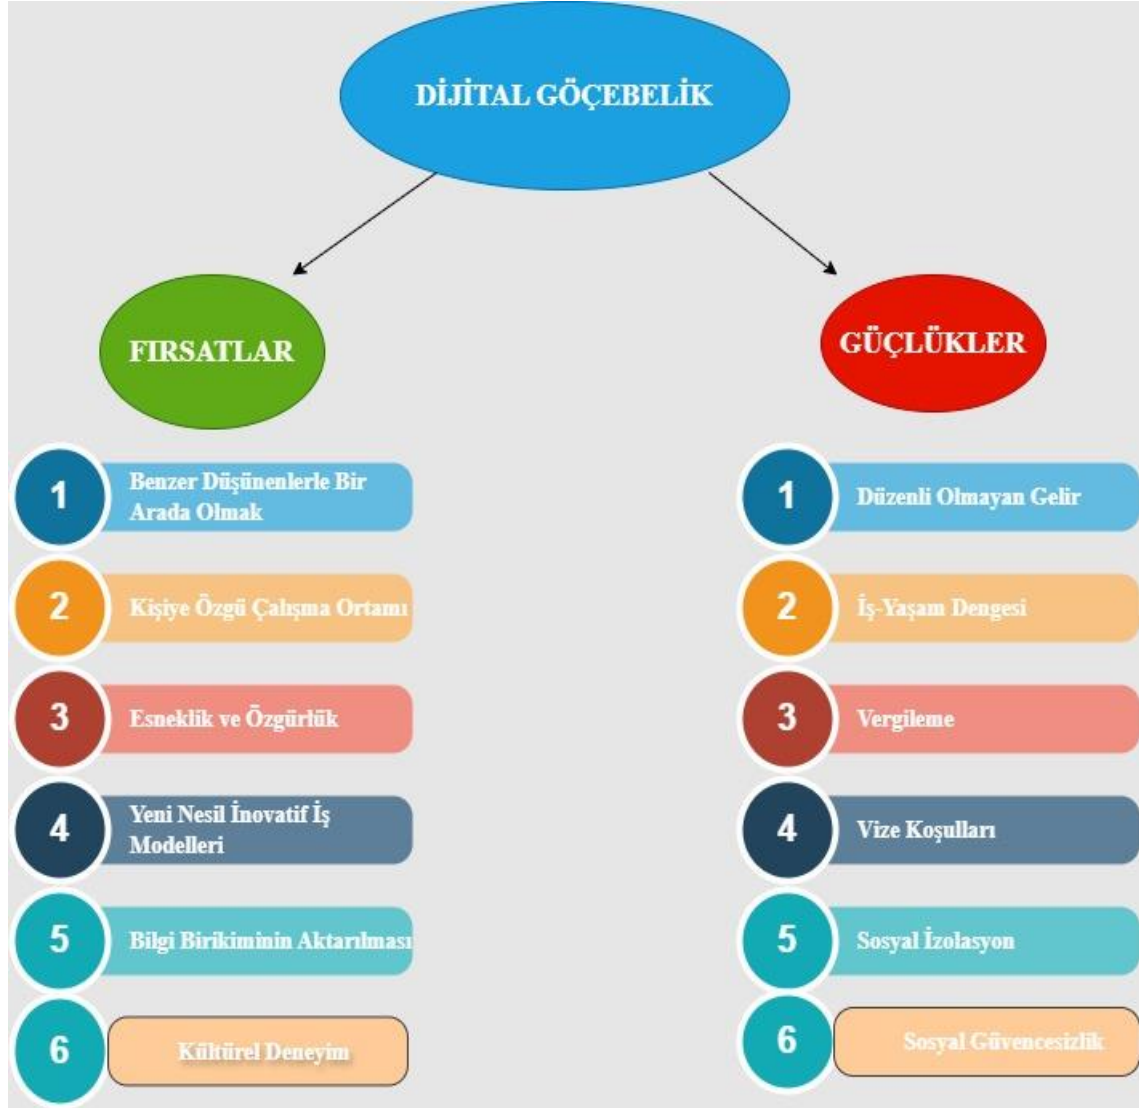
DİJİTAL GÖÇEBELİK

FIRSATLAR

GÜÇLÜKLER

1 Benzer Düşünenlerle Bir Arada Olmak

2 Kişiye Özgü Çalışma Ortamı

3 Esneklik ve Özgürlük

4 Yeni Nesil İnovatif İş Modelleri

5 Bilgi Birikiminin Aktarılması

6 Kültürel Deneyim

1 Düzenli Olmayan Gelir

2 İş-Yaşam Dengesi

3 Vergileme

4 Vize Koşulları

5 Sosyal İzolasyon

6 Sosyal Güvencesizlik